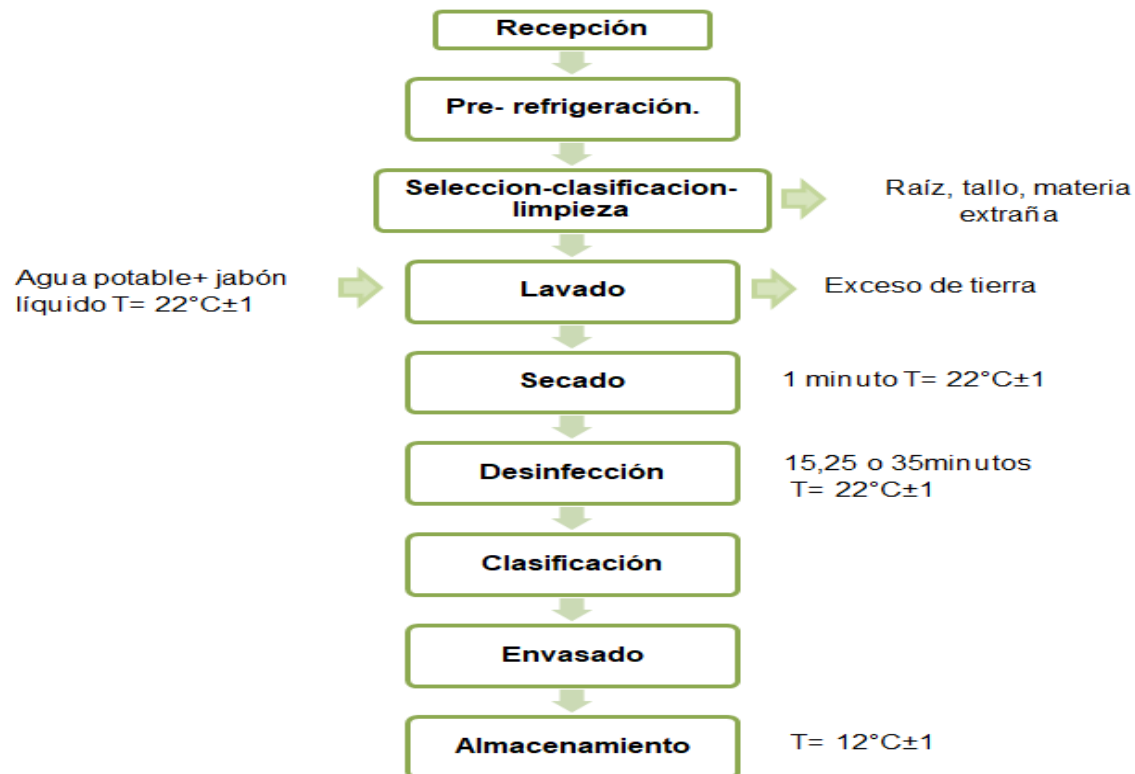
Recepción

Pre- refrigeración.

Seleccion-clasificacion-limpieza

Raíz, tallo, materia extraña

Agua potable+ jabón líquido T= 22°C±1

Lavado

Exceso de tierra

Secado

1 minuto T= 22°C±1

Desinfección

15,25 o 35minutos T= 22°C±1

Clasificación

Envasado

Almacenamiento

T= 12°C±1